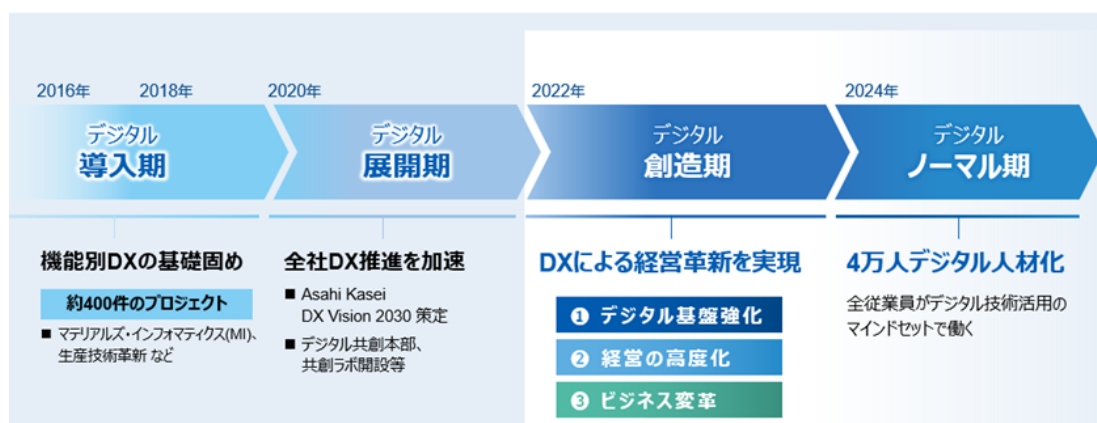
2016年　2018年

デジタル
導入期

2020年

デジタル
展開期

2022年

デジタル
創造期

2024年

デジタル
ノーマル期

機能別DXの基礎固め

約400件のプロジェクト

■ マテリアルズ・インフォマティクス(MI)、生産技術革新 など

全社DX推進を加速

■ Asahi Kasei DX Vision 2030 策定

■ デジタル共創本部、共創ラボ開設等

DXによる経営革新を実現

❶ デジタル基盤強化

❷ 経営の高度化

❸ ビジネス変革

4万人デジタル人材化

全従業員がデジタル技術活用のマインドセットで働く